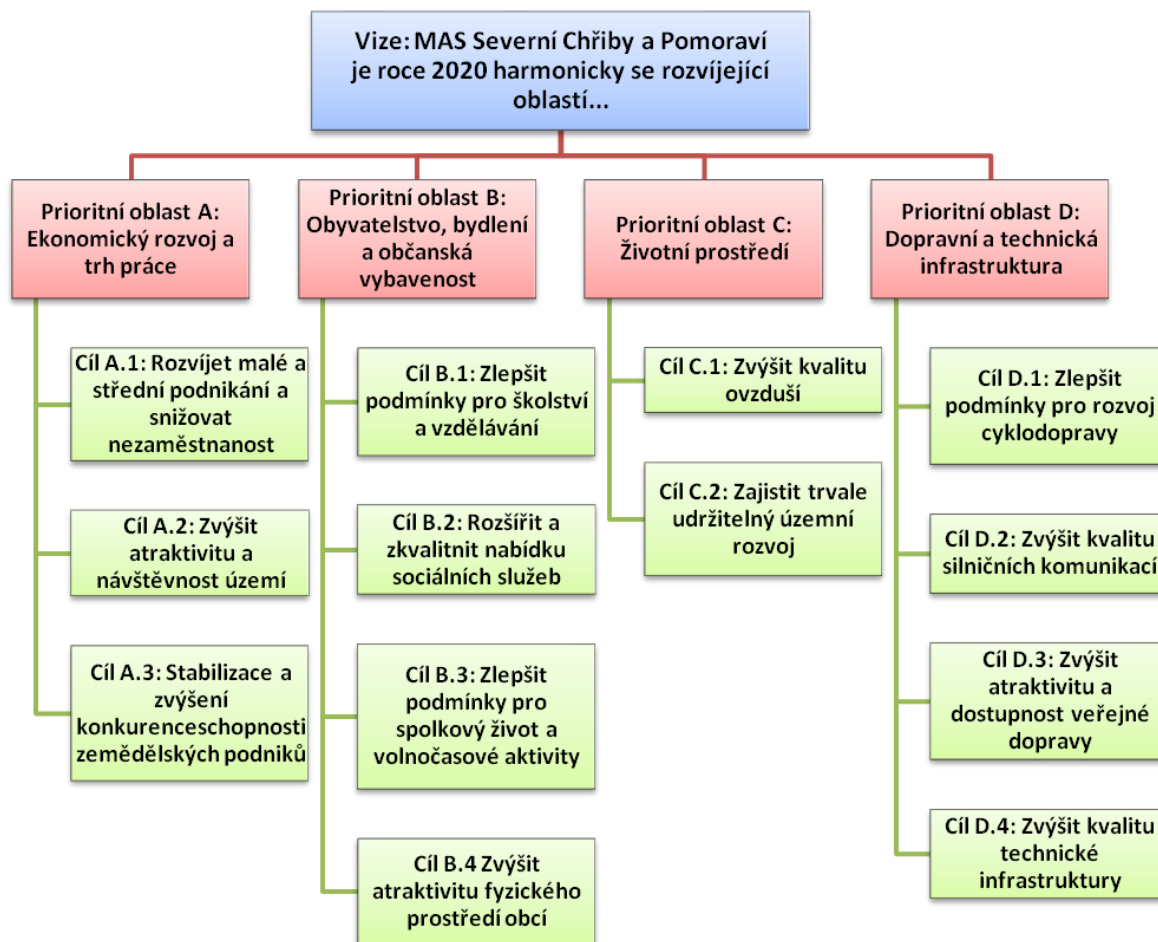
Vize: MAS Severní Chřiby a Pomoraví je roce 2020 harmonicky se rozvíjející oblastí...

Prioritní oblast A: Ekonomický rozvoj a trh práce

Cíl A.1: Rozvíjet malé a střední podnikání a snižovat nezaměstnanost

Cíl A.2: Zvýšit atraktivitu a návštěvnost území

Cíl A.3: Stabilizace a zvýšení konkurenceschopnosti zemědělských podniků

Prioritní oblast B: Obyvatelstvo, bydlení a občanská vybavenost

Cíl B.1: Zlepšit podmínky pro školství a vzdělávání

Cíl B.2: Rozšířit a zkvalitnit nabídku sociálních služeb

Cíl B.3: Zlepšit podmínky pro spolkový život a volnočasové aktivity

Cíl B.4 Zvýšit atraktivitu fyzického prostředí obcí

Prioritní oblast C: Životní prostředí

Cíl C.1: Zvýšit kvalitu ovzduší

Cíl C.2: Zajistit trvale udržitelný územní rozvoj

Prioritní oblast D: Dopravní a technická infrastruktura

Cíl D.1: Zlepšit podmínky pro rozvoj cyklodopravy

Cíl D.2: Zvýšit kvalitu silničních komunikací

Cíl D.3: Zvýšit atraktivitu a dostupnost veřejné dopravy

Cíl D.4: Zvýšit kvalitu technické infrastruktury